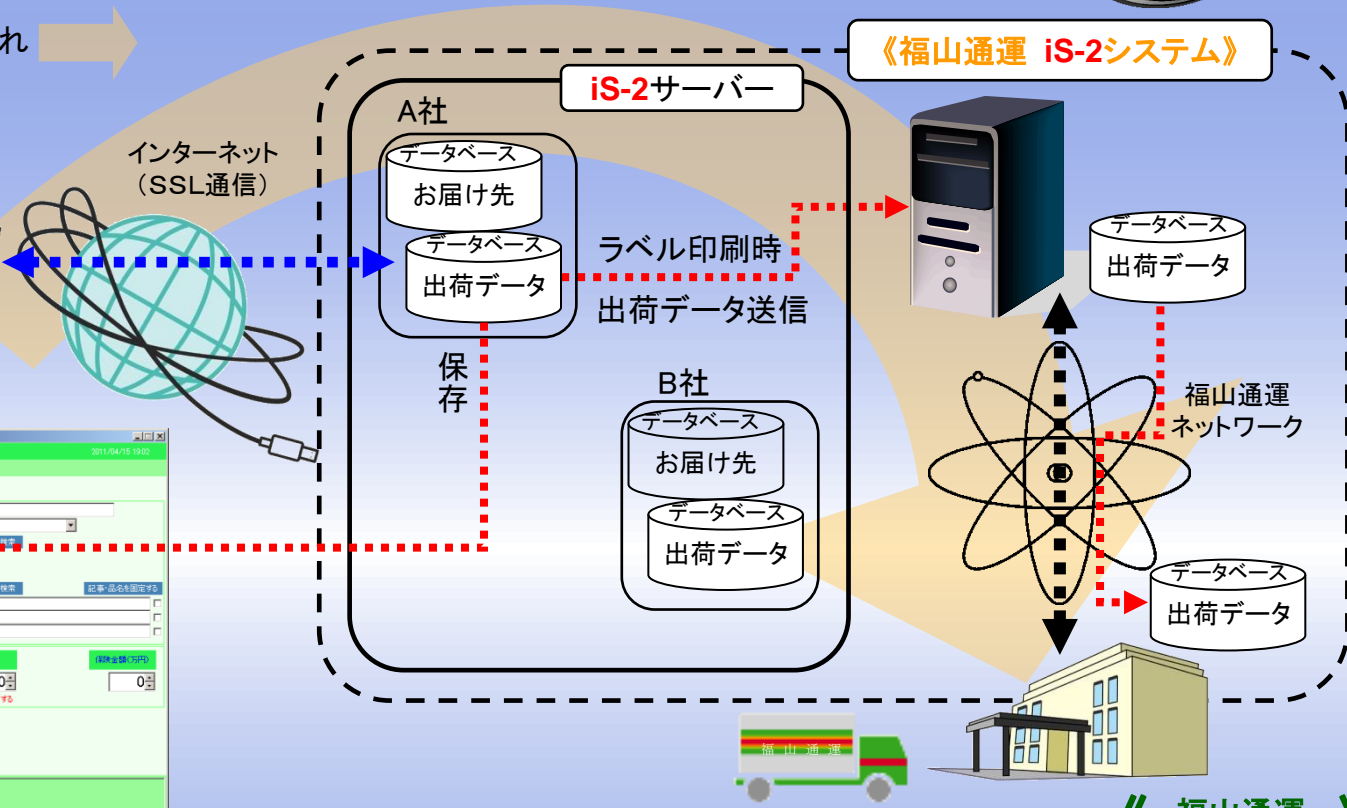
れ

《福山通運 iS-2システム》

iS-2サーバー

A社

データベース
お届け先

データベース
出荷データ

インターネット
（SSL通信）

ラベル印刷時

出荷データ送信

保存

B社

データベース
お届け先

データベース
出荷データ

データベース
出荷データ

福山通運
ネットワーク

データベース
出荷データ

2011/04/15 19:02

検索

記事・品名を固定する

保険金額(万円)

0

0

福山通運

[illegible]